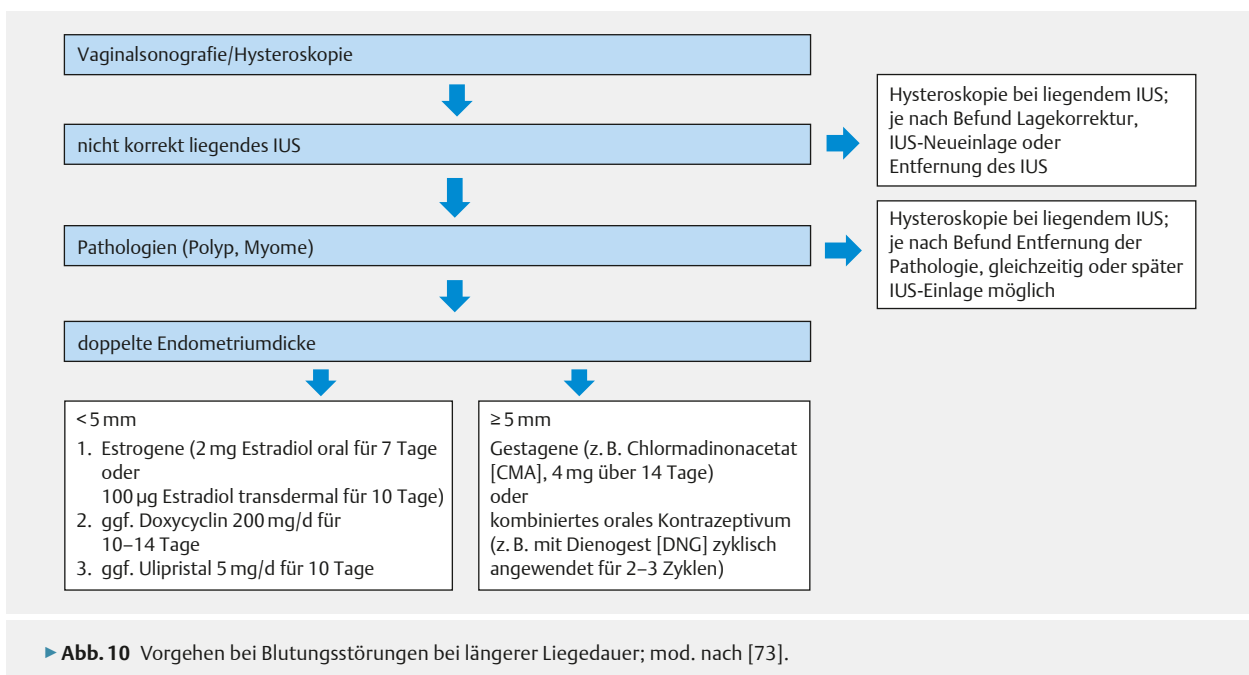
Vaginalsonografie/Hysteroskopie

nicht korrekt liegendes IUS

Hysteroskopie bei liegendem IUS; je nach Befund Lagekorrektur, IUS-Neueinlage oder Entfernung des IUS

Pathologien (Polyp, Myome)

Hysteroskopie bei liegendem IUS; je nach Befund Entfernung der Pathologie, gleichzeitig oder später IUS-Einlage möglich

doppelte Endometriumdicke

<5 mm

1. Estrogene (2 mg Estradiol oral für 7 Tage oder
100 µg Estradiol transdermal für 10 Tage)
2. ggf. Doxycyclin 200 mg/d für 10–14 Tage
3. ggf. Ulipristal 5 mg/d für 10 Tage

≥ 5 mm

Gestagene (z. B. Chlormadinonacetat [CMA], 4 mg über 14 Tage)
oder
kombiniertes orales Kontrazeptivum (z. B. mit Dienogest [DNG] zyklisch angewendet für 2–3 Zyklen)

▸ Abb. 10 Vorgehen bei Blutungsstörungen bei längerer Liegedauer; mod. nach [73].